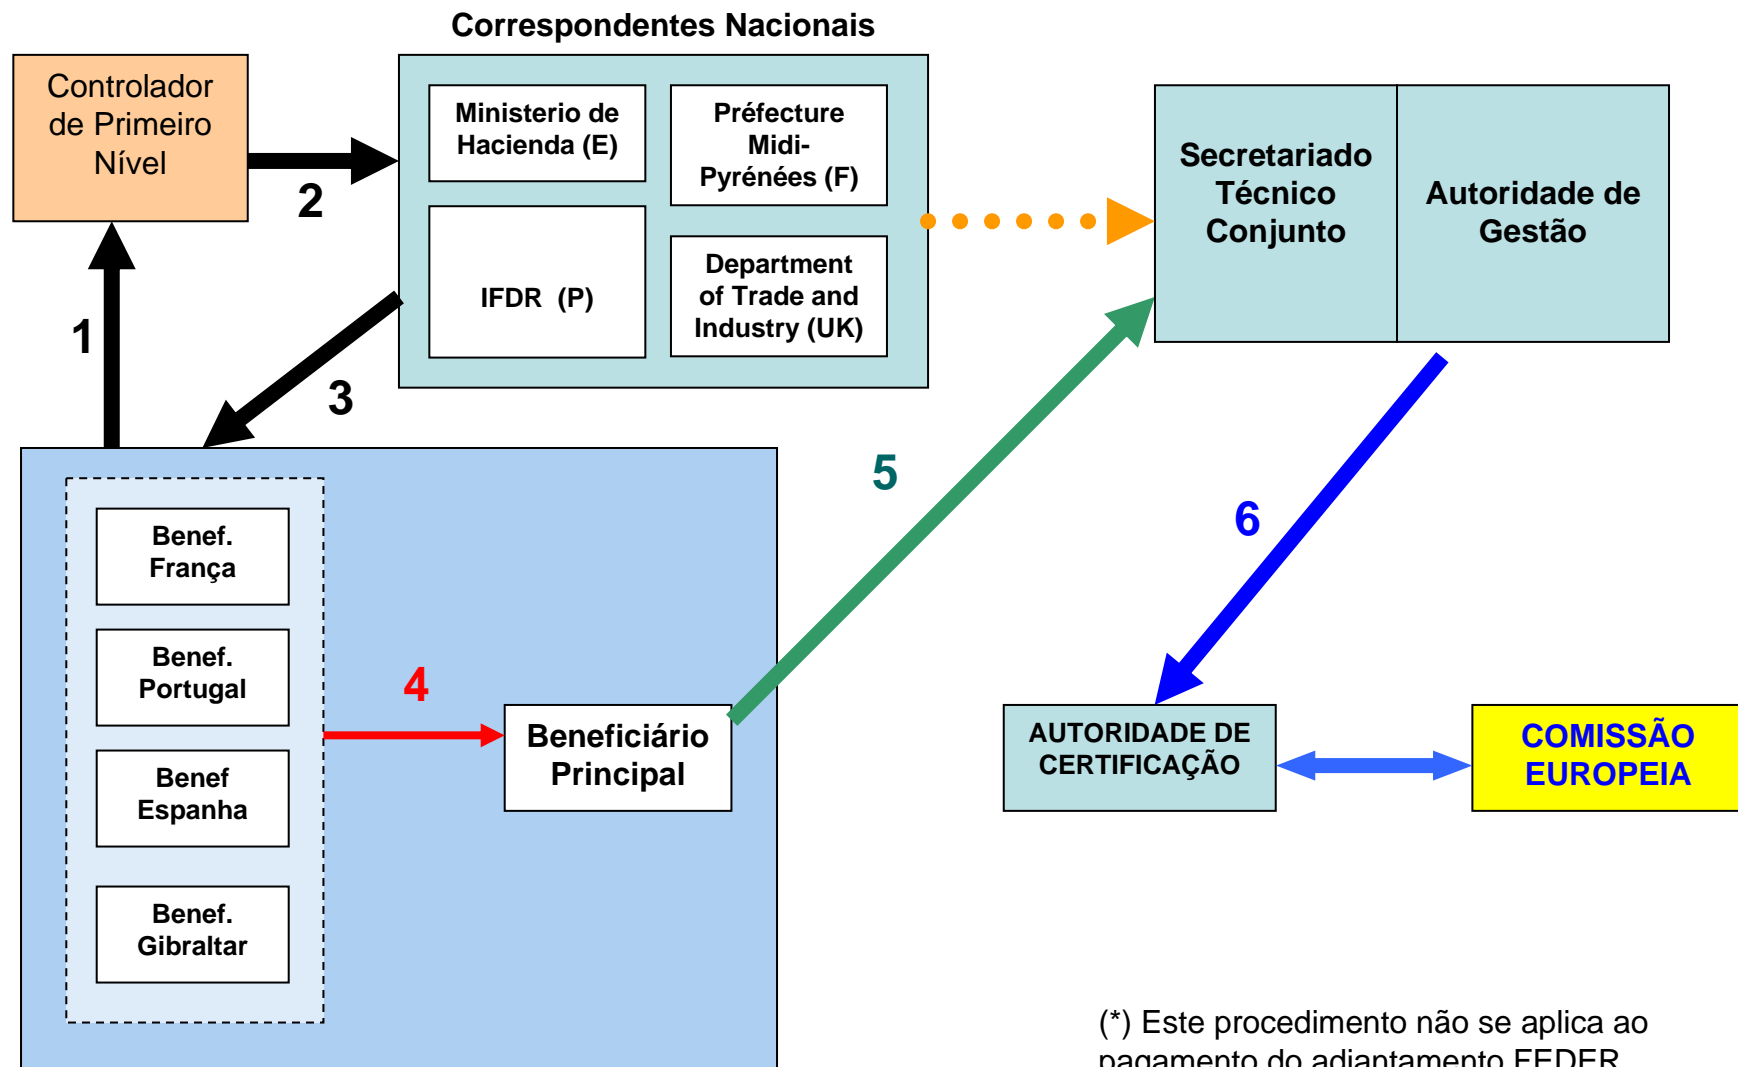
Correspondentes Nacionais

Controlador de Primeiro Nível

2

Ministerio de Hacienda (E)

Préfecture Midi-Pyrénées (F)

IFDR (P)

Department of Trade and Industry (UK)

Secretariado Técnico Conjunto

Autoridade de Gestão

1

3

5

6

Benef. França

Benef. Portugal

Benef Espanha

Benef. Gibraltar

4

Beneficiário Principal

AUTORIDADE DE CERTIFICAÇÃO

COMISSÃO EUROPEIA

(*) Este procedimento não se aplica ao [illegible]